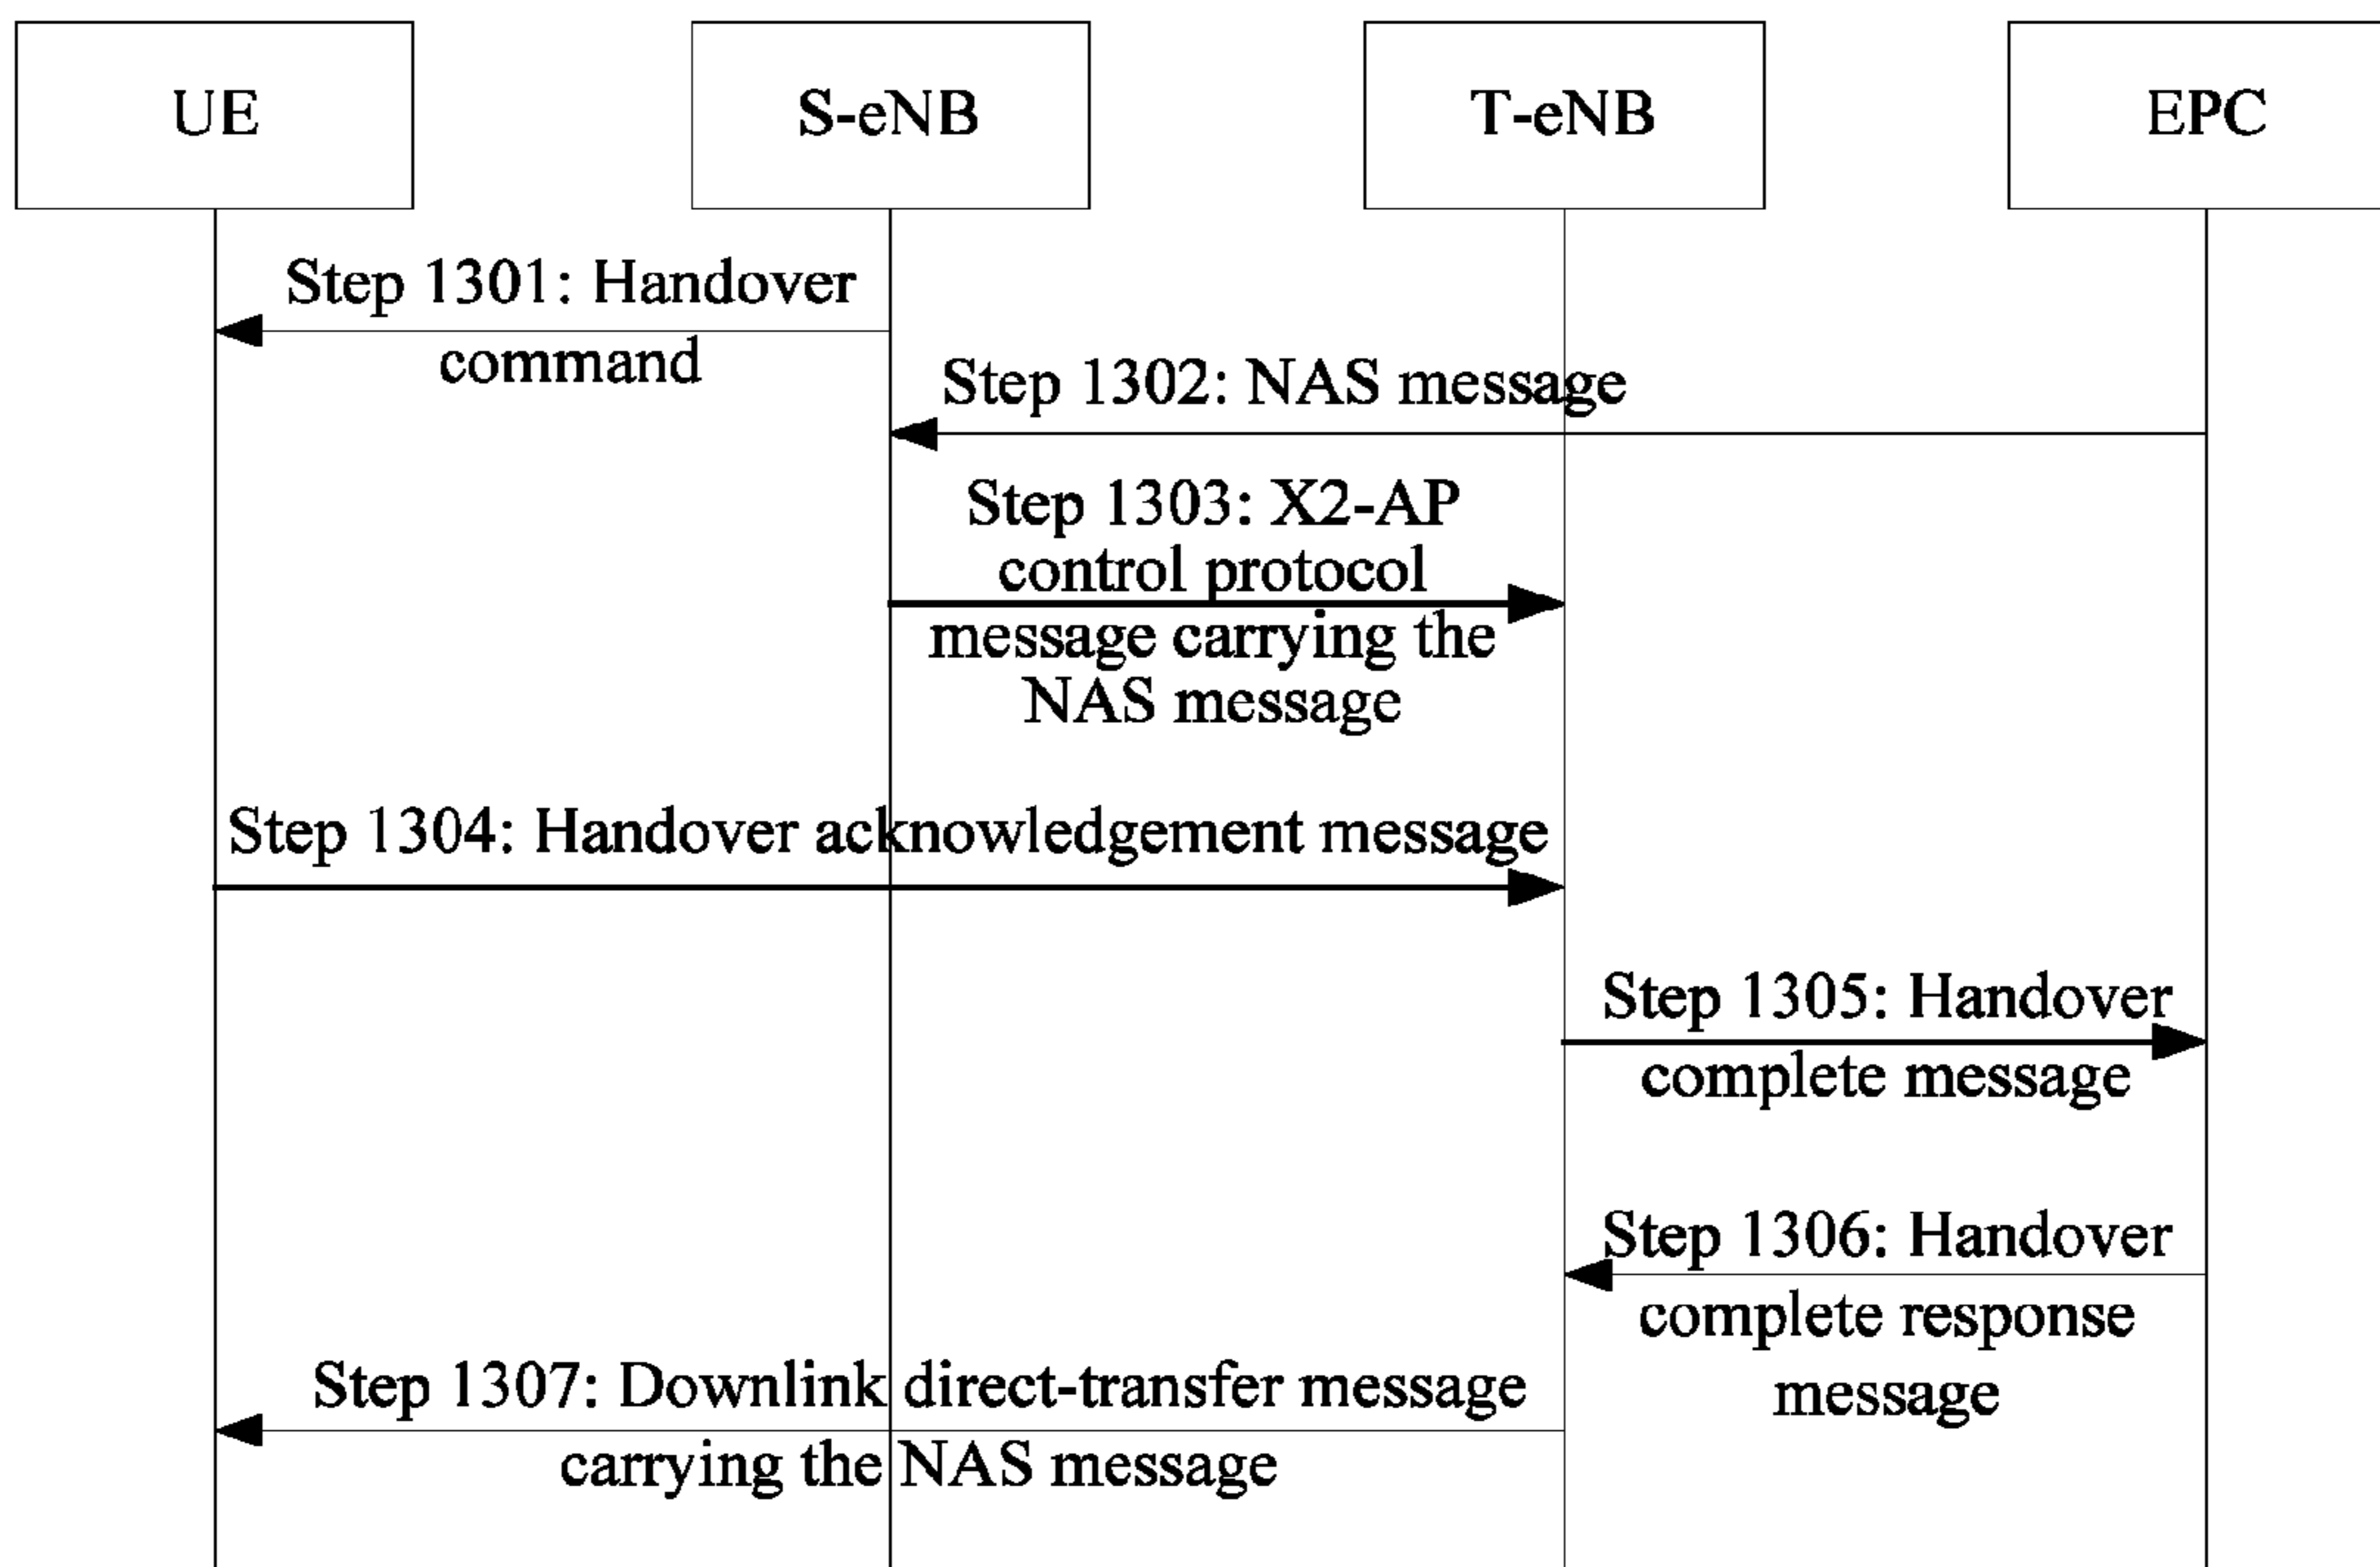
UE

S-eNB

T-eNB

EPC

Step 1301: Handover command

Step 1302: NAS message

Step 1303: X2-AP control protocol message carrying the NAS message

Step 1304: Handover acknowledgement message

Step 1305: Handover complete message

Step 1306: Handover complete response message

Step 1307: Downlink direct-transfer message carrying the NAS message